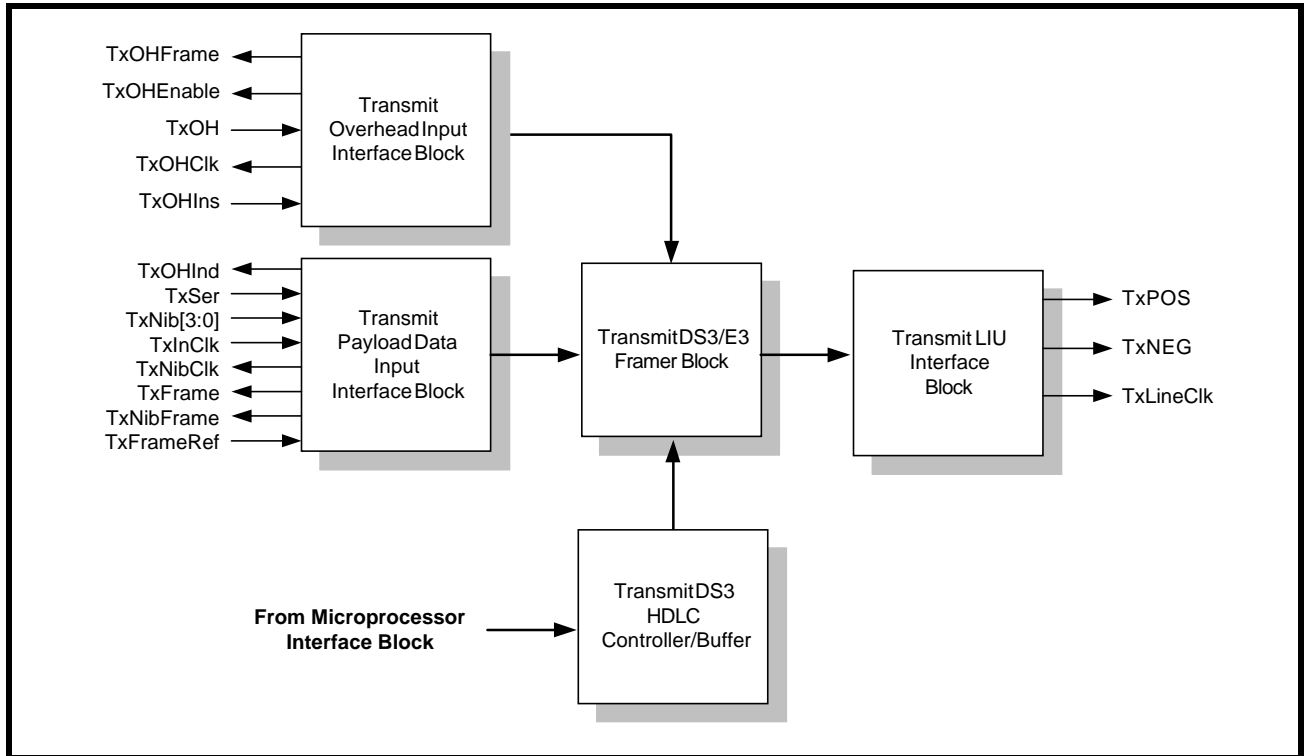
TxOHFrame
TxOHEnable
TxOH
TxOHClk
TxOHIns

Transmit Overhead Input Interface Block

TxOHInd
TxSer
TxNib[3:0]
TxInClk
TxNibClk
TxFrame
TxNibFrame
TxFrameRef

Transmit Payload Data Input Interface Block

Transmit DS3/E3 Framer Block

Transmit LIU Interface Block

TxPOS
TxNEG
TxLineClk

From Microprocessor Interface Block

Transmit DS3 HDLC Controller/Buffer